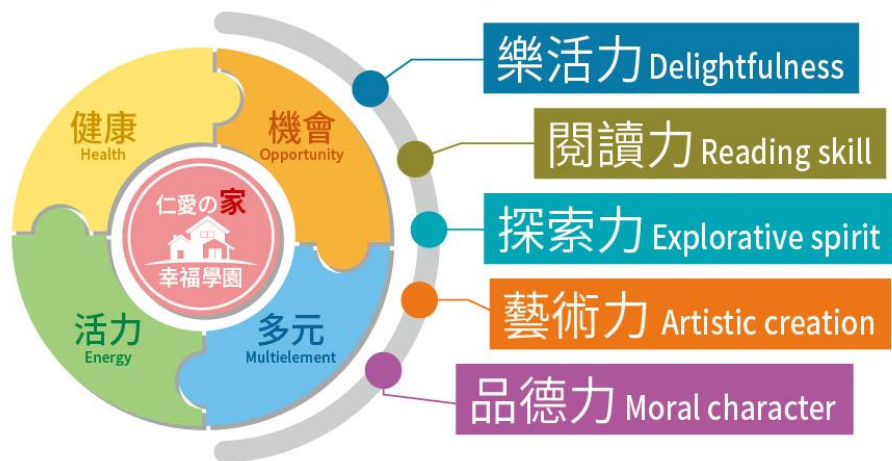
健康
Health

機會
Opportunity

仁愛の家

幸福學園

活力
Energy

多元
Multielement

樂活力 Delightfulness

閱讀力 Reading skill

探索力 Explorative spirit

藝術力 Artistic creation

品德力 Moral character